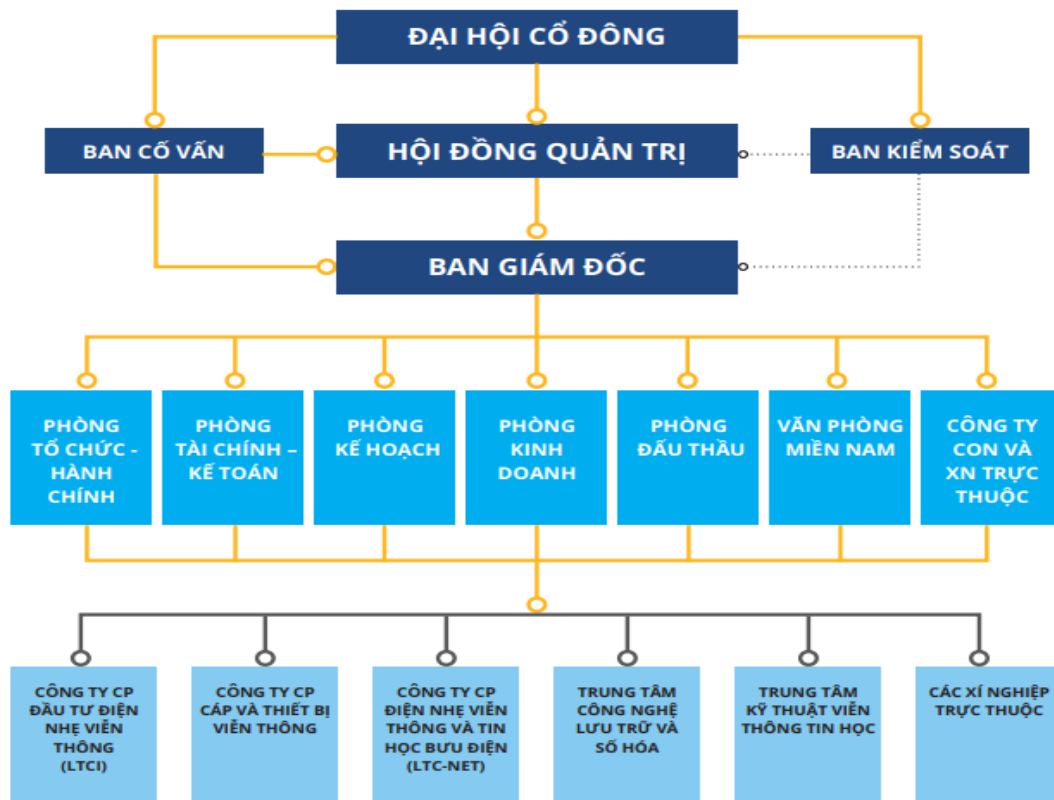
ĐẠI HỘI CỔ ĐÔNG

BAN CỐ VẤN

HỘI ĐỒNG QUẢN TRỊ

BAN KIỂM SOÁT

BAN GIÁM ĐỐC

PHÒNG TỔ CHỨC - HÀNH CHÍNH

PHÒNG TÀI CHÍNH – KẾ TOÁN

PHÒNG KẾ HOẠCH

PHÒNG KINH DOANH

PHÒNG ĐẤU THẦU

VĂN PHÒNG MIỀN NAM

CÔNG TY CON VÀ XN TRỰC THUỘC

CÔNG TY CP ĐẦU TƯ ĐIỆN NHẸ VIỄN THÔNG (LTCI)

CÔNG TY CP CÁP VÀ THIẾT BỊ VIỄN THÔNG

CÔNG TY CP ĐIỆN NHẸ VIỄN THÔNG VÀ TIN HỌC BƯU ĐIỆN (LTC-NET)

TRUNG TÂM CÔNG NGHỆ LƯU TRỮ VÀ SỐ HÓA

TRUNG TÂM KỸ THUẬT VIỄN THÔNG TIN HỌC

CÁC XÍ NGHIỆP TRỰC THUỘC